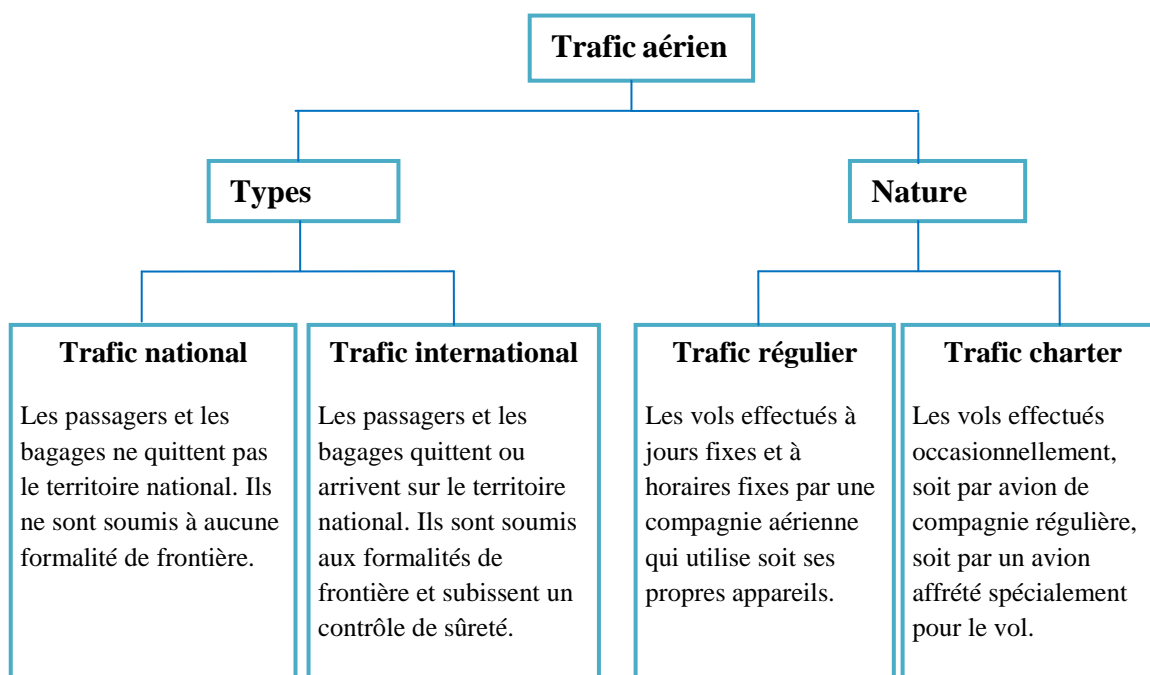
Trafic aérien

Types

Nature

Trafic national

Les passagers et les bagages ne quittent pas le territoire national. Ils ne sont soumis à aucune formalité de frontière.

Trafic international

Les passagers et les bagages quittent ou arrivent sur le territoire national. Ils sont soumis aux formalités de frontière et subissent un contrôle de sûreté.

Trafic régulier

Les vols effectués à jours fixes et à horaires fixes par une compagnie aérienne qui utilise soit ses propres appareils.

Trafic charter

Les vols effectués occasionnellement, soit par avion de compagnie régulière, soit par un avion affrété spécialement pour le vol.